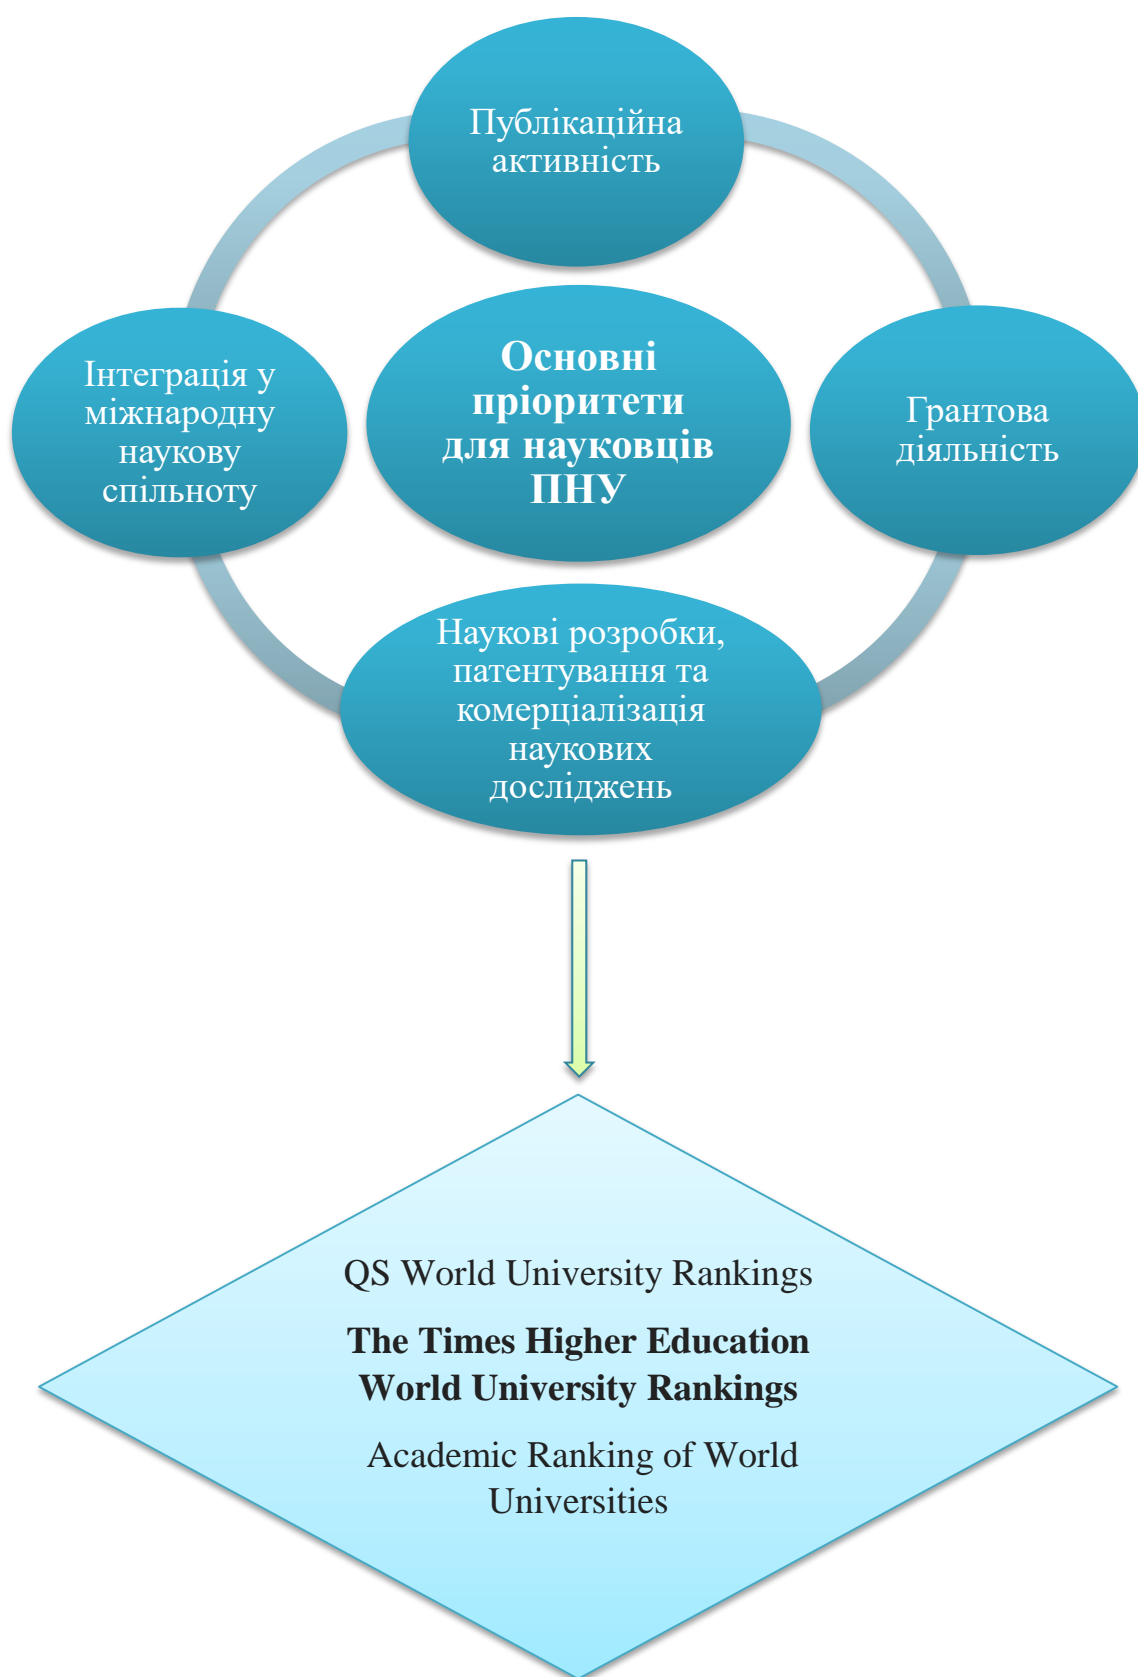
Публікаційна активність

Інтеграція у міжнародну наукову спільноту

**Основні пріоритети для науковців ПНУ**

Грантова діяльність

Наукові розробки, патентування та комерціалізація наукових досліджень

QS World University Rankings

**The Times Higher Education World University Rankings**

Academic Ranking of World Universities